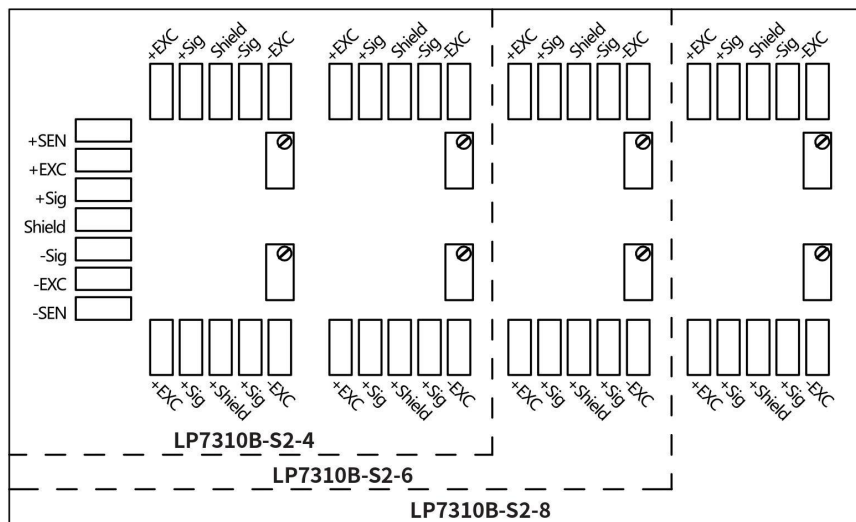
+EXC +Sig Shield -Sig -EXC

+EXC +Sig Shield -Sig -EXC

+EXC +Sig Shield -Sig -EXC

+EXC +Sig Shield -Sig -EXC

+SEN
+EXC
+Sig
Shield
-Sig
-EXC
-SEN

+EXC +Sig +Shield +Sig -EXC

+EXC +Sig +Shield +Sig -EXC

+EXC +Sig +Shield +Sig -EXC

+EXC +Sig +Shield +Sig -EXC

LP7310B-S2-4

LP7310B-S2-6

LP7310B-S2-8